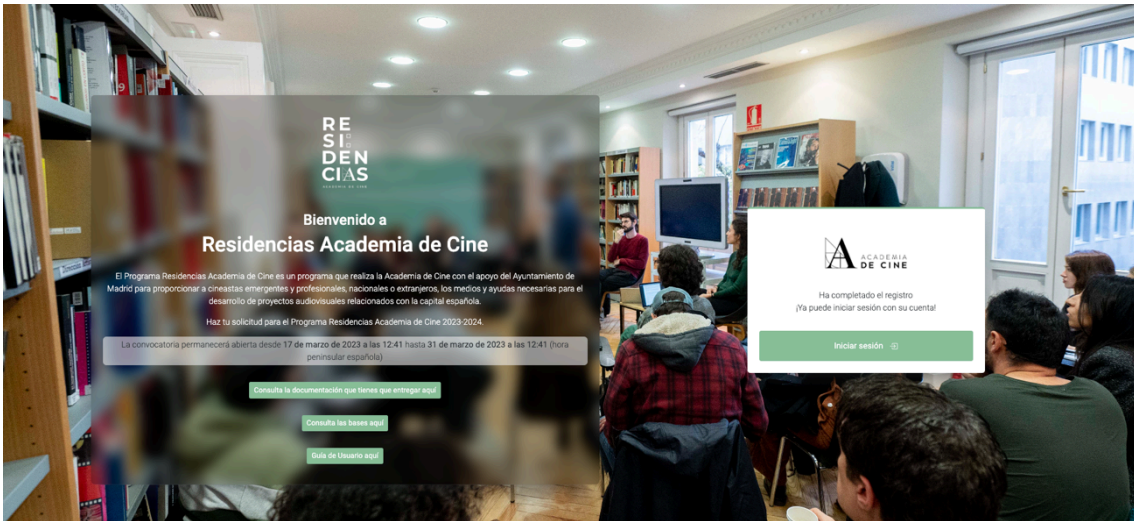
RESI DEN CIAS
ACADEMIA DE CINE

Bienvenido a
Residencias Academia de Cine

El Programa Residencias Academia de Cine es un programa que realiza la Academia de Cine con el apoyo del Ayuntamiento de Madrid para proporcionar a cineastas emergentes y profesionales, nacionales o extranjeros, los medios y ayudas necesarias para el desarrollo de proyectos audiovisuales relacionados con la capital española.

Haz tu solicitud para el Programa Residencias Academia de Cine 2023-2024.

La convocatoria permanecerá abierta desde 17 de marzo de 2023 a las 12:41 hasta 31 de marzo de 2023 a las 12:41 (hora peninsular española)

Consulta la documentación que tienes que entregar aquí

Consulta las bases aquí

Guía de Usuario aquí

ACADEMIA DE CINE

Ha completado el registro
¡Ya puede iniciar sesión con su cuenta!

Iniciar sesión